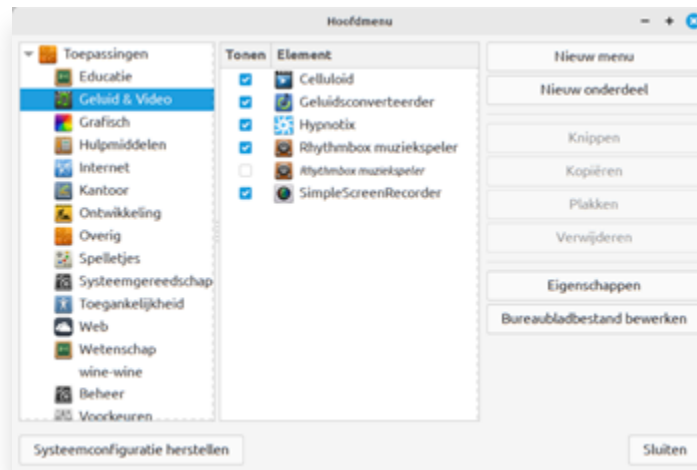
Hoofdmenu

Toepassingen
Educatie
Geluid & Video
Grafisch
Hulpmiddelen
Internet
Kantoor
Ontwikkeling
Overig
Spelletjes
Systeemgereedschap
Toegankelijkheid
Web
Wetenschap
wine-wine
Beheer
Voorkeuren

| Tonen | Element |
|---|---|
| ☑ | Celluloid |
| ☑ | Geluidsconverteerder |
| ☑ | Hypnotix |
| ☑ | Rhythmbox muziekspeler |
| ☐ | Rhythmbox muziekspeler |
| ☑ | SimpleScreenRecorder |

Nieuw menu
Nieuw onderdeel
Knippen
Kopiëren
Plakken
Verwijderen
Eigenschappen
Bureaubladbestand bewerken

Systeemconfiguratie herstellen
Sluiten